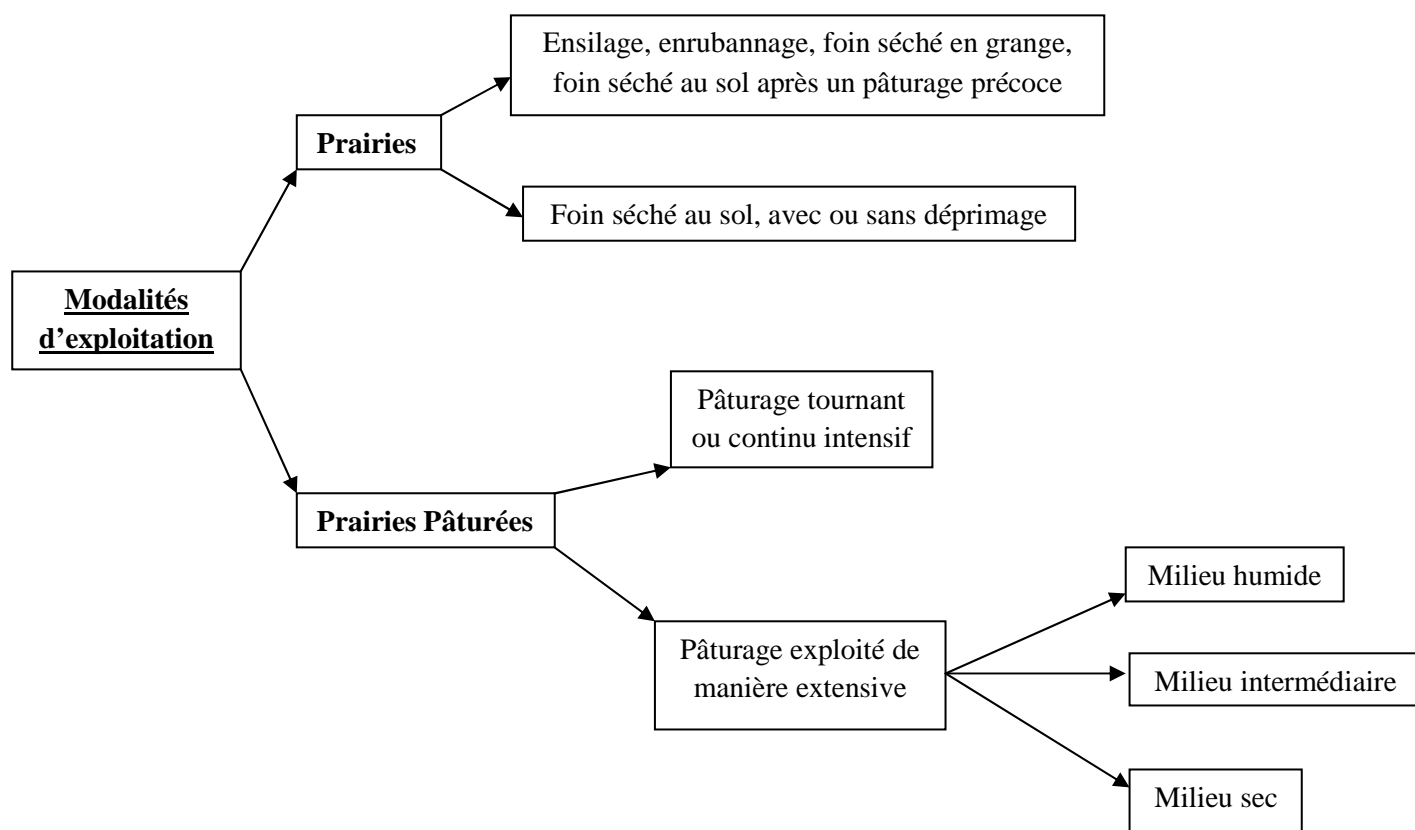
Modalités d'exploitation

Prairies

Ensilage, enrubannage, foin séché en grange, foin séché au sol après un pâturage précoce

Foin séché au sol, avec ou sans déprimage

Prairies Pâturées

Pâturage tournant ou continu intensif

Pâturage exploité de manière extensive

Milieu humide

Milieu intermédiaire

Milieu sec